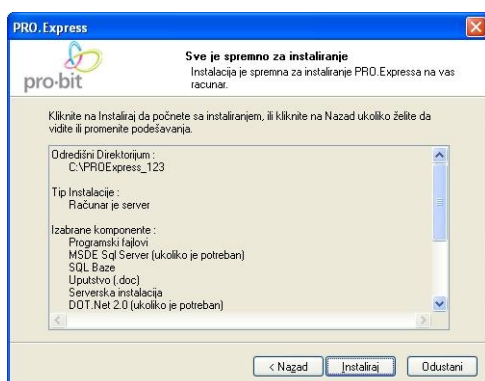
PRO.Express

pro-bit

Sve je spremno za instaliranje

Instalacija je spremna za instaliranje PRO.Expressa na vas racunar.

Kliknite na Instaliraj da počnete sa instaliranjem, ili kliknite na Nazad ukoliko želite da vidite ili promenite podešavanja.

Odredišni Direktorijum :
C:\PROExpress_123

Tip Instalacije :
Računar je server

Izabrane komponente :
Programski fajlovi
MSDE Sql Server (ukoliko je potreban)
SQL Baze
Uputstvo (.doc)
Serverska instalacija
DOT.Net 2.0 (ukoliko je potreban)

< Nazad | Instaliraj | Odustani